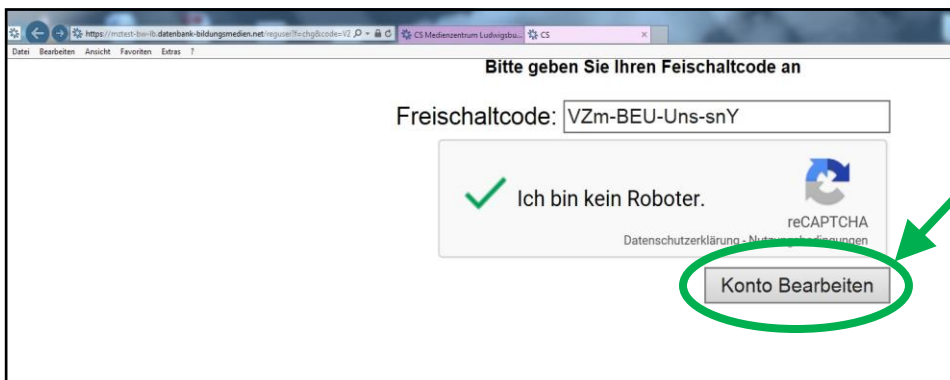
https://mztest-bw-lb.datenbank-bildungsmedien.net/reguser?f=chg&code=VZ
CS Medienzentrum Ludwigsbu...
CS
Datei Bearbeiten Ansicht Favoriten Extras ?

Bitte geben Sie Ihren Feischaltcode an

Freischaltcode: VZm-BEU-Uns-snY

Ich bin kein Roboter.

reCAPTCHA
Datenschutzerklärung - Nutzungsbedingungen

Konto Bearbeiten